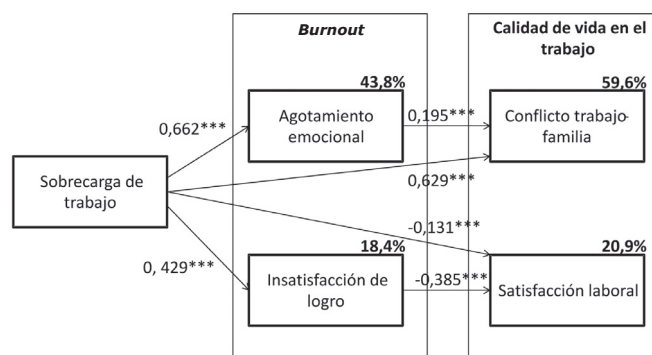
Burnout

Calidad de vida en el trabajo

Sobrecarga de trabajo

0,662***

43,8%

Agotamiento emocional

0,195***

59,6%

Conflicto trabajo-familia

0,629***

-0,131***

0, 429***

18,4%

Insatisfacción de logro

-0,385***

20,9%

Satisfacción laboral